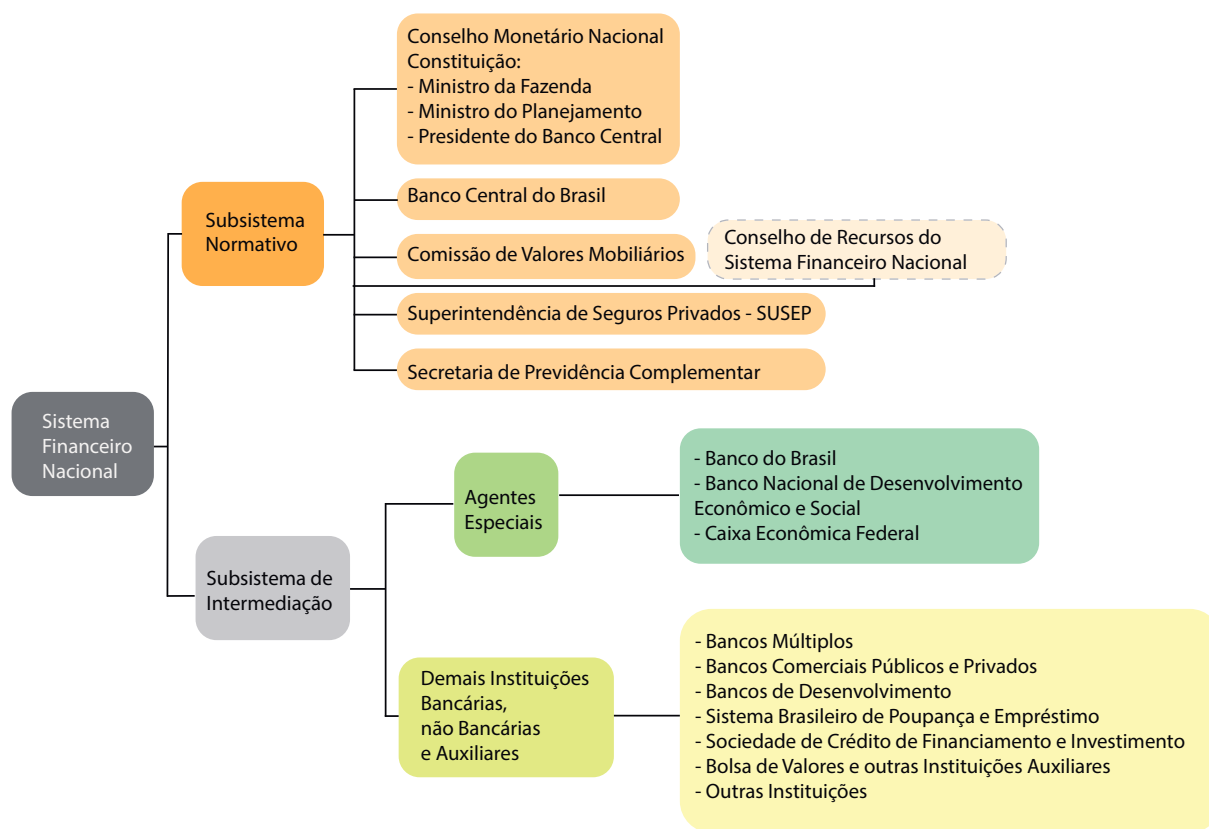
Sistema Financeiro Nacional

Subsistema Normativo

Conselho Monetário Nacional
Constituição:
- Ministro da Fazenda
- Ministro do Planejamento
- Presidente do Banco Central

Banco Central do Brasil

Comissão de Valores Mobiliários

Conselho de Recursos do Sistema Financeiro Nacional

Superintendência de Seguros Privados - SUSEP

Secretaria de Previdência Complementar

Subsistema de Intermediação

Agentes Especiais

- Banco do Brasil
- Banco Nacional de Desenvolvimento Econômico e Social
- Caixa Econômica Federal

Demais Instituições Bancárias, não Bancárias e Auxiliares

- Bancos Múltiplos
- Bancos Comerciais Públicos e Privados
- Bancos de Desenvolvimento
- Sistema Brasileiro de Poupança e Empréstimo
- Sociedade de Crédito de Financiamento e Investimento
- Bolsa de Valores e outras Instituições Auxiliares
- Outras Instituições